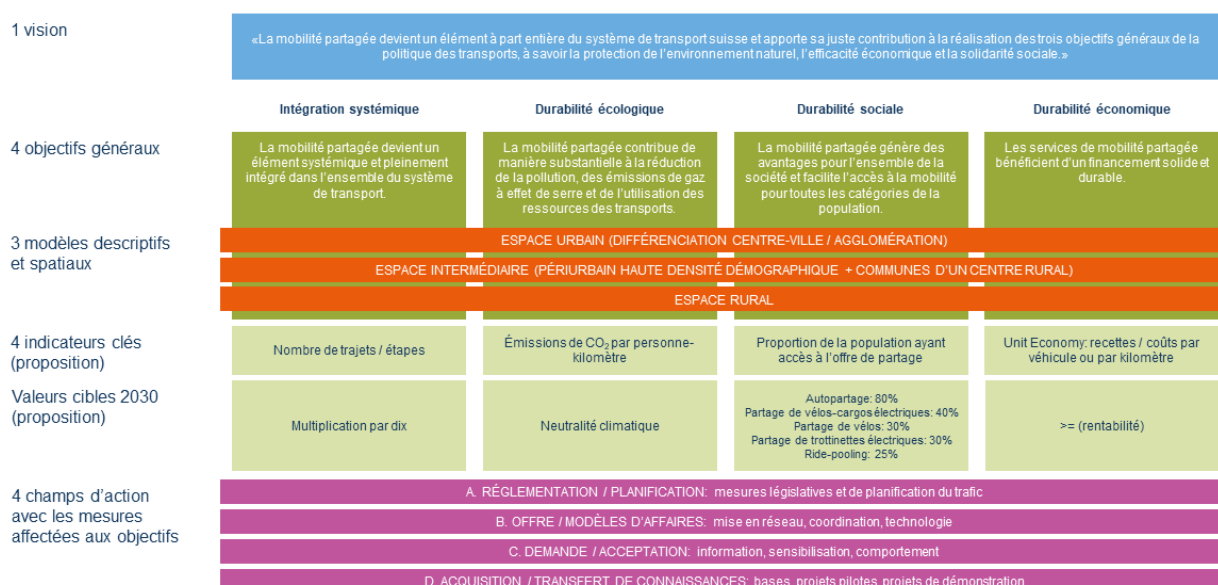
1 vision

«La mobilité partagée devient un élément à part entière du système de transport suisse et apporte sa juste contribution à la réalisation des trois objectifs généraux de la politique des transports, à savoir la protection de l'environnement naturel, l'efficacité économique et la solidarité sociale.»

Intégration systémique

Durabilité écologique

Durabilité sociale

Durabilité économique

4 objectifs généraux

La mobilité partagée devient un élément systémique et pleinement intégré dans l'ensemble du système de transport.

La mobilité partagée contribue de manière substantielle à la réduction de la pollution, des émissions de gaz à effet de serre et de l'utilisation des ressources des transports.

La mobilité partagée génère des avantages pour l'ensemble de la société et facilite l'accès à la mobilité pour toutes les catégories de la population.

Les services de mobilité partagée bénéficient d'un financement solide et durable.

3 modèles descriptifs et spatiaux

ESPACE URBAIN (DIFFÉRENCIATION CENTRE-VILLE / AGGLOMÉRATION)

ESPACE INTERMÉDIAIRE (PÉRIURBAIN HAUTE DENSITÉ DÉMOGRAPHIQUE + COMMUNES D'UN CENTRE RURAL)

ESPACE RURAL

4 indicateurs clés (proposition)

Nombre de trajets / étapes

Émissions de $CO_2$ par personne-kilomètre

Proportion de la population ayant accès à l'offre de partage

Unit Economy: recettes / coûts par véhicule ou par kilomètre

Valeurs cibles 2030 (proposition)

Multiplication par dix

Neutralité climatique

Autopartage: 80%
Partage de vélos-cargos électriques: 40%
Partage de vélos: 30%
Partage de trottinettes électriques: 30%
Ride-pooling: 25%

>= (rentabilité)

4 champs d'action avec les mesures affectées aux objectifs

A. RÉGLEMENTATION / PLANIFICATION: mesures législatives et de planification du trafic

B. OFFRE / MODÈLES D'AFFAIRES: mise en réseau, coordination, technologie

C. DEMANDE / ACCEPTATION: information, sensibilisation, comportement

D. ACQUISITION / TRANSFERT DE CONNAISSANCES: bases, projets pilotes, projets de démonstration